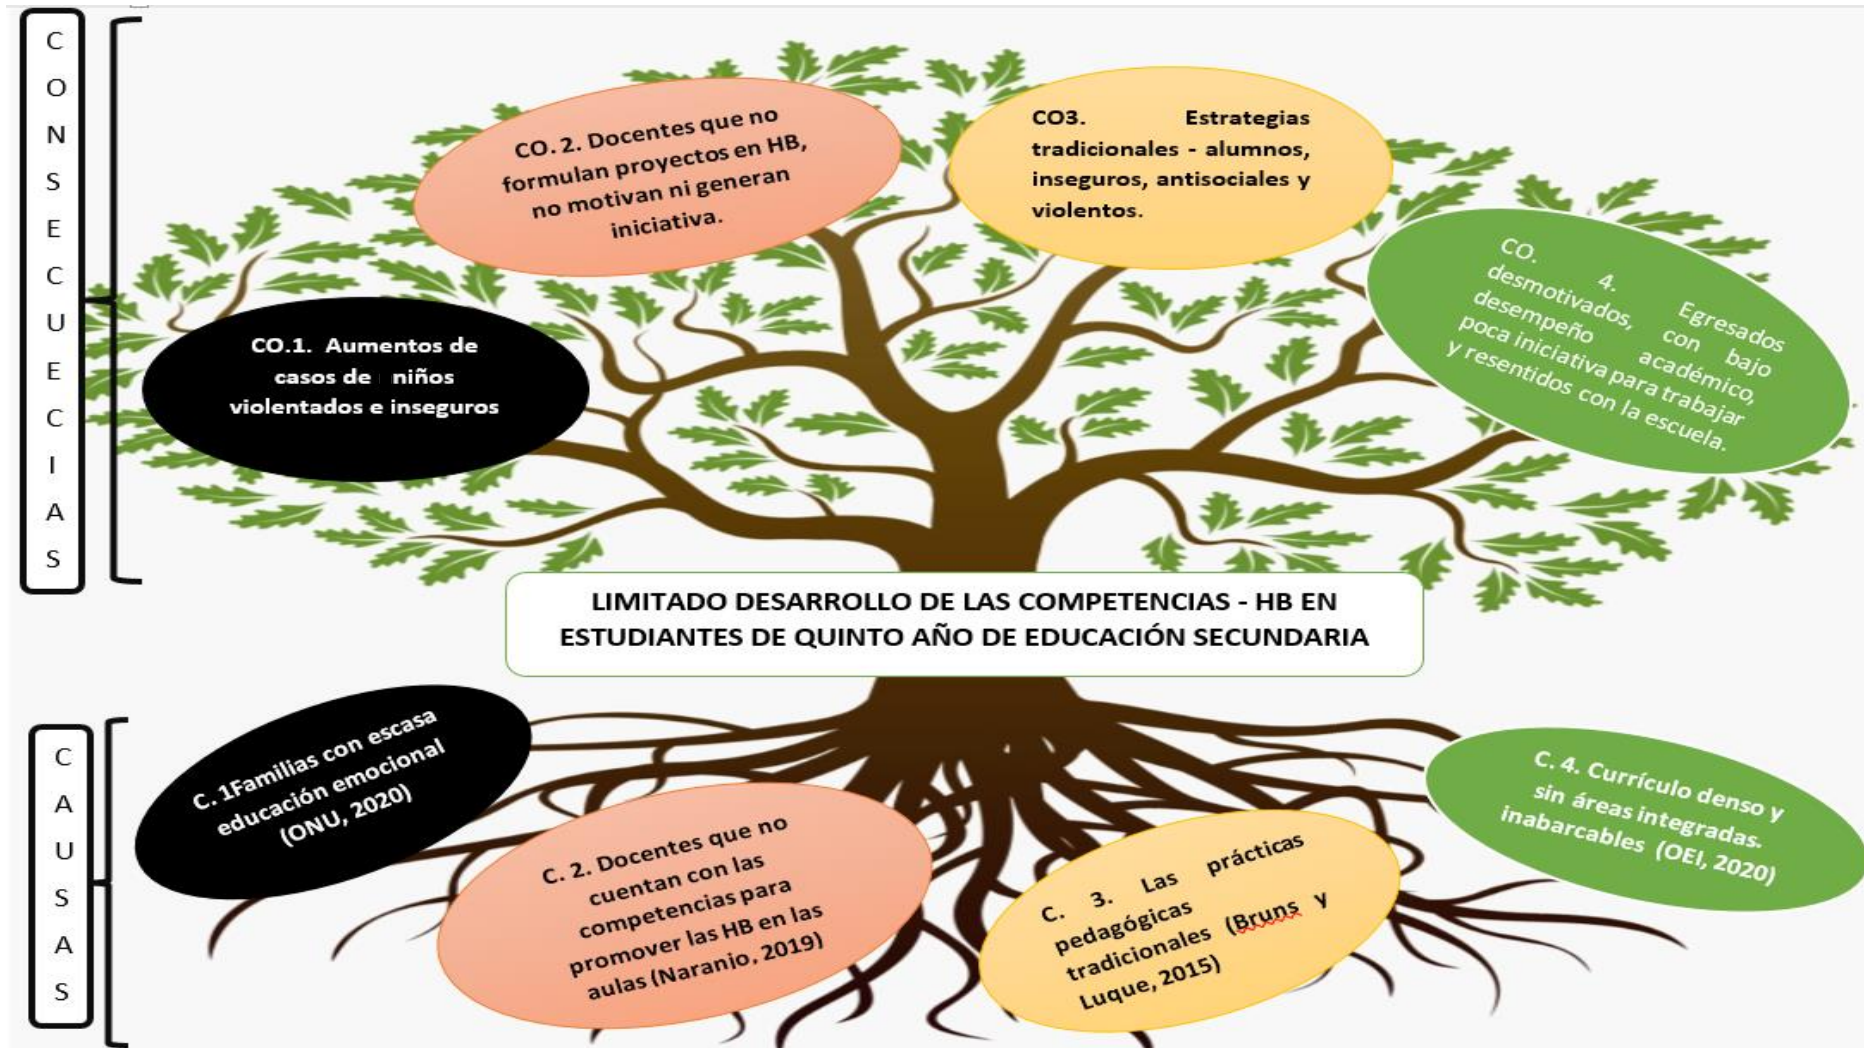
CONSECUECIAS

CO. 2. Docentes que no formulan proyectos en HB, no motivan ni generan iniciativa.

CO3. Estrategias tradicionales - alumnos, inseguros, antisociales y violentos.

CO. 4. Egresados desmotivados, con bajo desempeño académico, poca iniciativa para trabajar y resentidos con la escuela.

CO.1. Aumentos de casos de niños violentados e inseguros

LIMITADO DESARROLLO DE LAS COMPETENCIAS - HB EN ESTUDIANTES DE QUINTO AÑO DE EDUCACIÓN SECUNDARIA

CAUSAS

C. 1Familias con escasa educación emocional (ONU, 2020)

C. 2. Docentes que no cuentan con las competencias para promover las HB en las aulas (Naranio, 2019)

C. 3. Las prácticas pedagógicas tradicionales (Bruns y Luque, 2015)

C. 4. Currículo denso y sin áreas integradas. inabarcables (OEI, 2020)